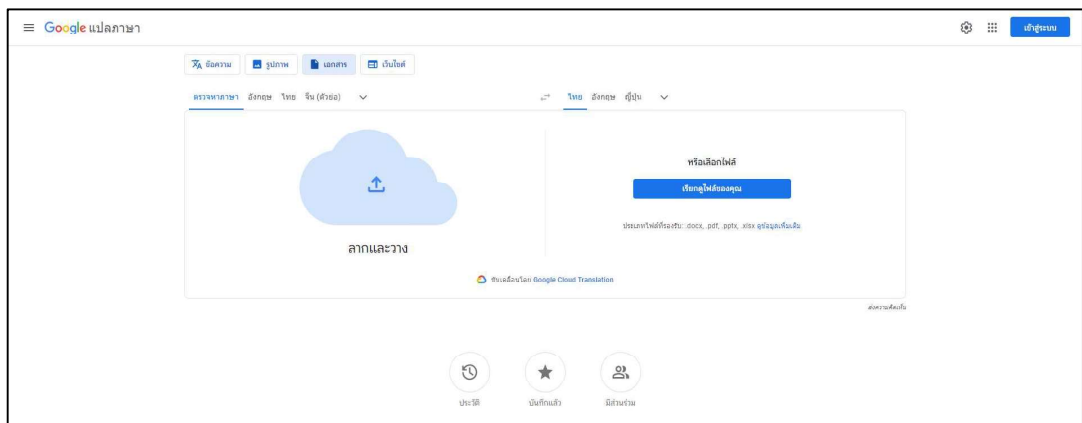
Google แปลภาษา

เข้าสู่ระบบ

ข้อความ รูปภาพ เอกสาร เว็บไซต์

ตรวจหาภาษา อังกฤษ ไทย จีน (ตัวย่อ)

ไทย อังกฤษ ญี่ปุ่น

ลากและวาง

หรือเลือกไฟล์

เรียกดูไฟล์ของคุณ

ประเภทไฟล์ที่รองรับ: .docx, .pdf, .pptx, .xlsx ดูข้อมูลเพิ่มเติม

ขับเคลื่อนโดย Google Cloud Translation

ส่งความคิดเห็น

ประวัติ บันทึกแล้ว มีส่วนร่วม